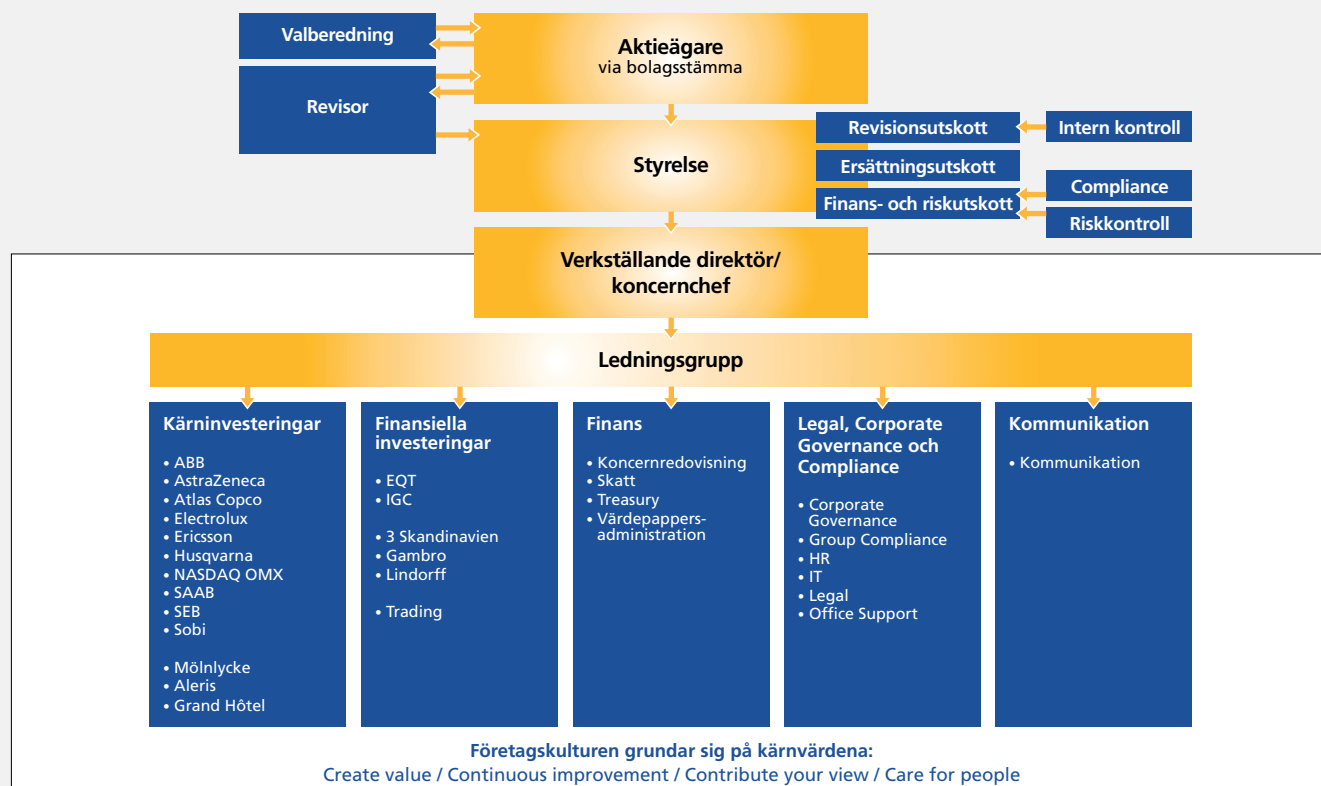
Valberedning

Revisor

Aktieägare
via bolagsstämma

Styrelse

Revisionsutskott

Intern kontroll

Ersättningsutskott

Compliance

Finans- och riskutskott

Riskkontroll

Verkställande direktör/ koncernchef

Ledningsgrupp

Kärninvesteringar

• ABB
• AstraZeneca
• Atlas Copco
• Electrolux
• Ericsson
• Husqvarna
• NASDAQ OMX
• SAAB
• SEB
• Sobi

• Mölnlycke
• Aleris
• Grand Hôtel

Finansiella investeringar

• EQT
• IGC

• 3 Skandinavien
• Gambro
• Lindorff

• Trading

Finans

• Koncernredovisning
• Skatt
• Treasury
• Värdepappersadministration

Legal, Corporate Governance och Compliance

• Corporate Governance
• Group Compliance
• HR
• IT
• Legal
• Office Support

Kommunikation

• Kommunikation

Företagskulturen grundar sig på kärnvärdena:
Create value / Continuous improvement / Contribute your view / Care for people